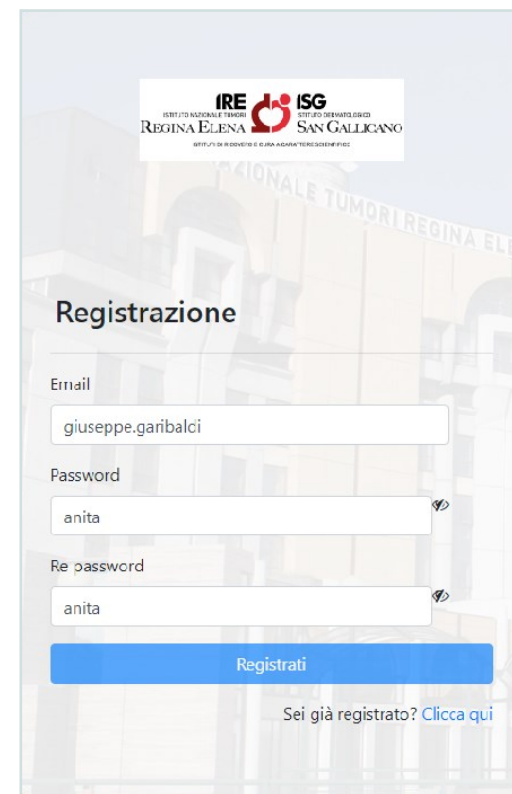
IRE
ISTITUTO NAZIONALE TUMORI
REGINA ELENA
ISG
ISTITUTO DERMATOLOGICO
SAN GALLICANO
ISTITUTI DI RICOVERO E CURA A CARATTERE SCIENTIFICO

ZIONALE TUMORI REGINA EL

Registrazione

Email
giuseppe.garibaldi

Password
anita

Re password
anita

Registrati

Sei già registrato? Clicca qui